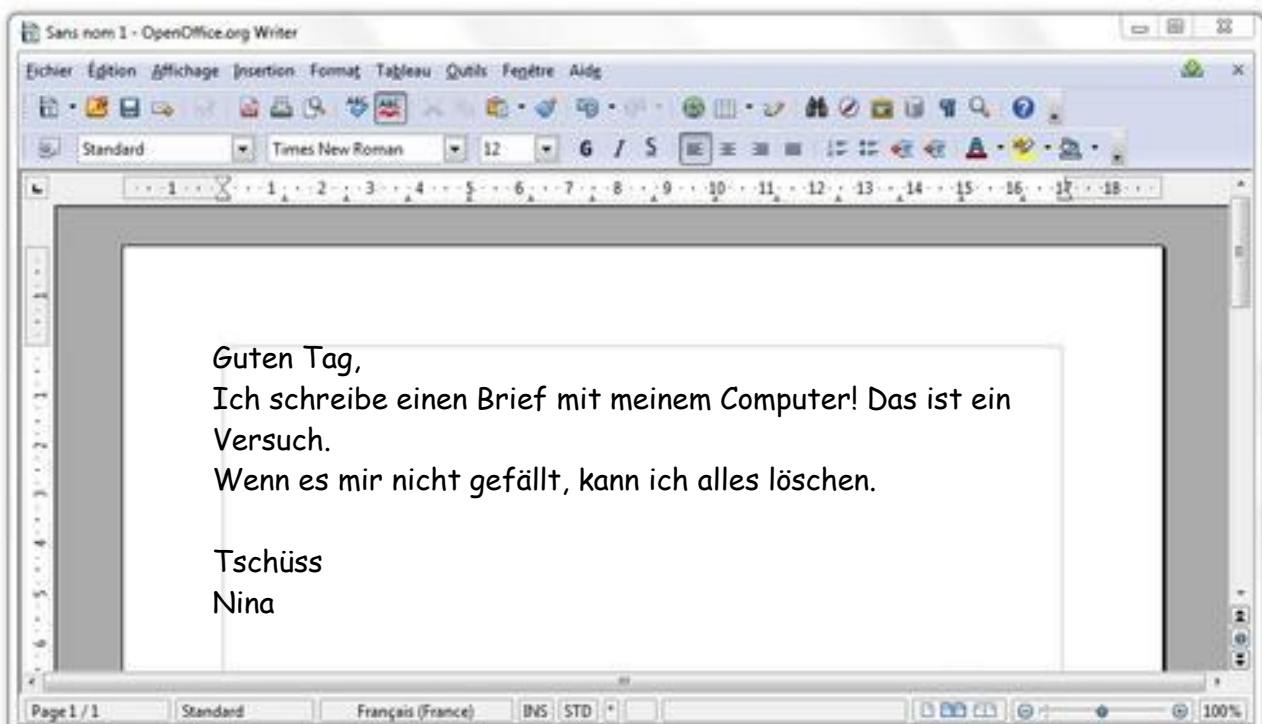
Sans nom 1 - OpenOffice.org Writer

Fichier Édition Affichage Insertion Format Tableau Outils Fenêtre Aide

Standard Times New Roman 12 G I S

1 2 3 4 5 6 7 8 9 10 11 12 13 14 15 16 17 18

Guten Tag,
Ich schreibe einen Brief mit meinem Computer! Das ist ein Versuch.
Wenn es mir nicht gefällt, kann ich alles löschen.

Tschüss
Nina

Page 1 / 1 Standard Français (France) INS STD * 100%